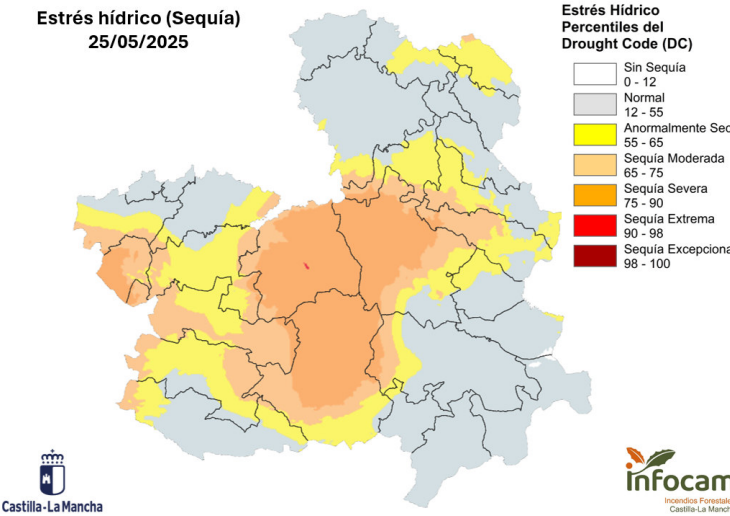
Estrés hídrico (Sequía)
25/05/2025

Estrés Hídrico
Percentiles del
Drought Code (DC)

Sin Sequía
0 - 12
Normal
12 - 55
Anormalmente Sec
55 - 65
Sequía Moderada
65 - 75
Sequía Severa
75 - 90
Sequía Extrema
90 - 98
Sequía Excepciona
98 - 100

Castilla-La Mancha

infocam
Incendios Forestale
Castilla-La Manch